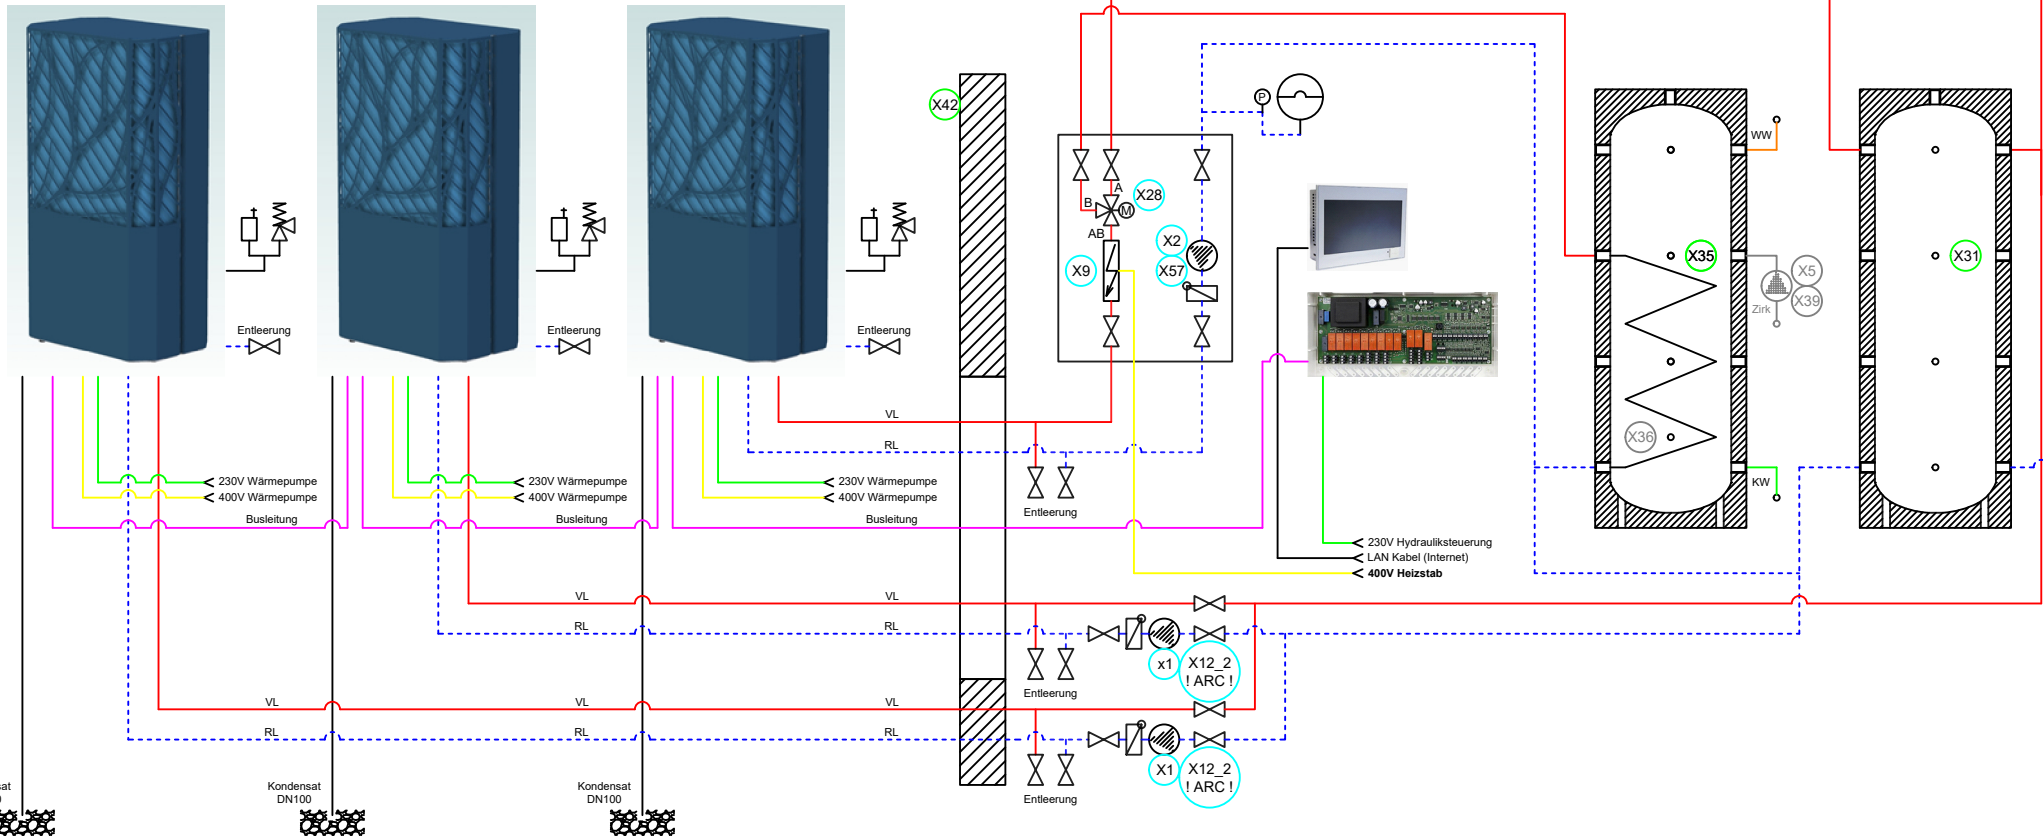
Entleerung
Entleerung
Entleerung
X42
X28
A
B
M
AB
X2
X9
X57
P
WW
X35
X5
Zirk
X39
X31
X36
KW
VL
RL
230V Wärmepumpe
400V Wärmepumpe
Busleitung
230V Wärmepumpe
400V Wärmepumpe
Busleitung
230V Wärmepumpe
400V Wärmepumpe
Busleitung
Entleerung
230V Hydrauliksteuerung
LAN Kabel (Internet)
400V Heizstab
VL
VL
RL
RL
Entleerung
x1
X12_2
! ARC !
VL
VL
VL
RL
RL
RL
Entleerung
X1
X12_2
! ARC !
sat
Kondensat
DN100
Kondensat
DN100